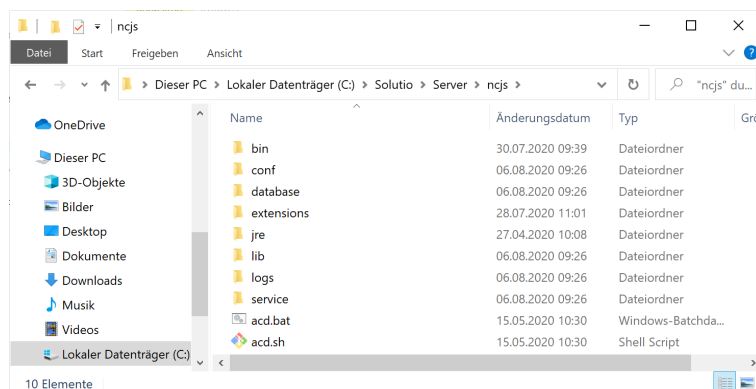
ncjs

Datei Start Freigeben Ansicht

Dieser PC > Lokaler Datenträger (C:) > Solutio > Server > ncjs >

"ncjs" du...

OneDrive
Dieser PC
3D-Objekte
Bilder
Desktop
Dokumente
Downloads
Musik
Videos
Lokaler Datenträger (C:)

| Name | Änderungsdatum | Typ | Grö |
|---|---|---|---|
| bin | 30.07.2020 09:39 | Dateiordner | |
| conf | 06.08.2020 09:26 | Dateiordner | |
| database | 06.08.2020 09:26 | Dateiordner | |
| extensions | 28.07.2020 11:01 | Dateiordner | |
| jre | 27.04.2020 10:08 | Dateiordner | |
| lib | 06.08.2020 09:26 | Dateiordner | |
| logs | 06.08.2020 09:26 | Dateiordner | |
| service | 06.08.2020 09:26 | Dateiordner | |
| acd.bat | 15.05.2020 10:30 | Windows-Batchda... | |
| acd.sh | 15.05.2020 10:30 | Shell Script | |

10 Elemente